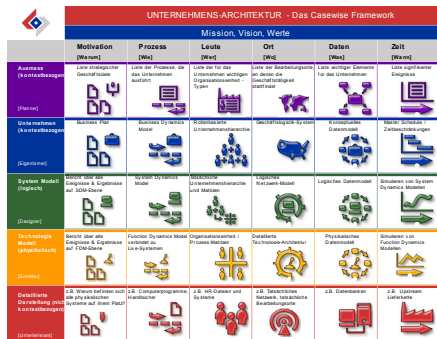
UNTERNEHMENS-ARCHITEKTUR - Das Casewise Framework

Mission, Vision, Werte

| | Motivation [Warum] | Prozess [Wie] | Leute [Wer] | Ort [Wo] | Daten [Was] | Zeit [Wann] |
|---|---|---|---|---|---|---|
| Ausmass (kontextbezogen) [Planer] | Liste strategischer Geschäftsziele | Liste der Prozesse, die das Unternehmen ausführt | Liste der für das Unternehmen wichtigen Organisationseinheit-Typen | Liste der Bearbeitungsorte, an denen die Geschäftstätigkeit stattfindet | Liste wichtiger Elemente für das Unternehmen | Liste signifikanter Ereignisse |
| Unternehmen (kontextbezogen) [Eigentümer] | Business Plan | Business Dynamics Model | Rollenbasierte Unternehmenshierarchie | Geschäftslogistik-System | Konzeptuelles Datenmodell | Master Schedule / Zeitbeschränkungen |
| System Model (logisch) [Designer] | Bericht über alle Ereignisse & Ergebnisse auf SDM-Ebene | System Dynamics Model | Mitarbeiter Unternehmenshierarchie und Matrizen | Logisches Netzwerk-Modell | Logisches Datenmodell | Simulieren von System Dynamics Modellen |
| Technologie Modell (physikalisch) [Erbauer] | Bericht über alle Ereignisse & Ergebnisse auf FDM-Ebene | Function Dynamics Model verbindet zu Lie-e-Systemen | Organisationseinheit / Prozess-Matrizen | Detaillierte Technologie-Architektur | Physikalisches Datenmodell | Simulieren von Function Dynamics Modellen |
| Detaillierte Darstellung (nicht kontextbezogen) [Unterlieferant] | z.B. Warum befinden sich alle physikalischen Systeme auf ihrem Platz? | z.B. Computerprogramme, Handbücher | z.B. HR-Dateien und Systeme | z.B. Tatsächliches Netzwerk, tatsächliche Bearbeitungsorte | z.B. Datenbanken | z.B. Upstream Lieferkette |